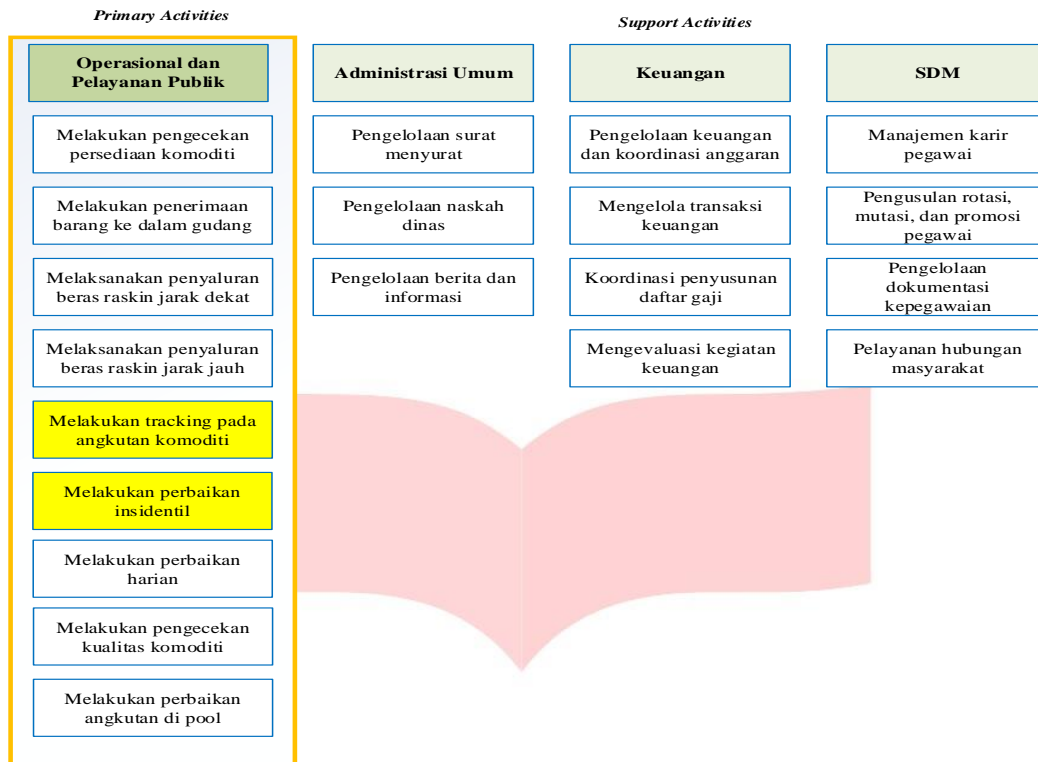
Primary Activities

Support Activities

Operasional dan Pelayanan Publik

Melakukan pengecekan persediaan komoditi

Melakukan penerimaan barang ke dalam gudang

Melaksanakan penyaluran beras raskin jarak dekat

Melaksanakan penyaluran beras raskin jarak jauh

Melakukan tracking pada angkutan komoditi

Melakukan perbaikan insidentil

Melakukan perbaikan harian

Melakukan pengecekan kualitas komoditi

Melakukan perbaikan angkutan di pool

Administrasi Umum

Pengelolaan surat menyurat

Pengelolaan naskah dinas

Pengelolaan berita dan informasi

Keuangan

Pengelolaan keuangan dan koordinasi anggaran

Mengelola transaksi keuangan

Koordinasi penyusunan daftar gaji

Mengevaluasi kegiatan keuangan

SDM

Manajemen karir pegawai

Pengusulan rotasi, mutasi, dan promosi pegawai

Pengelolaan dokumentasi kepegawaian

Pelayanan hubungan masyarakat